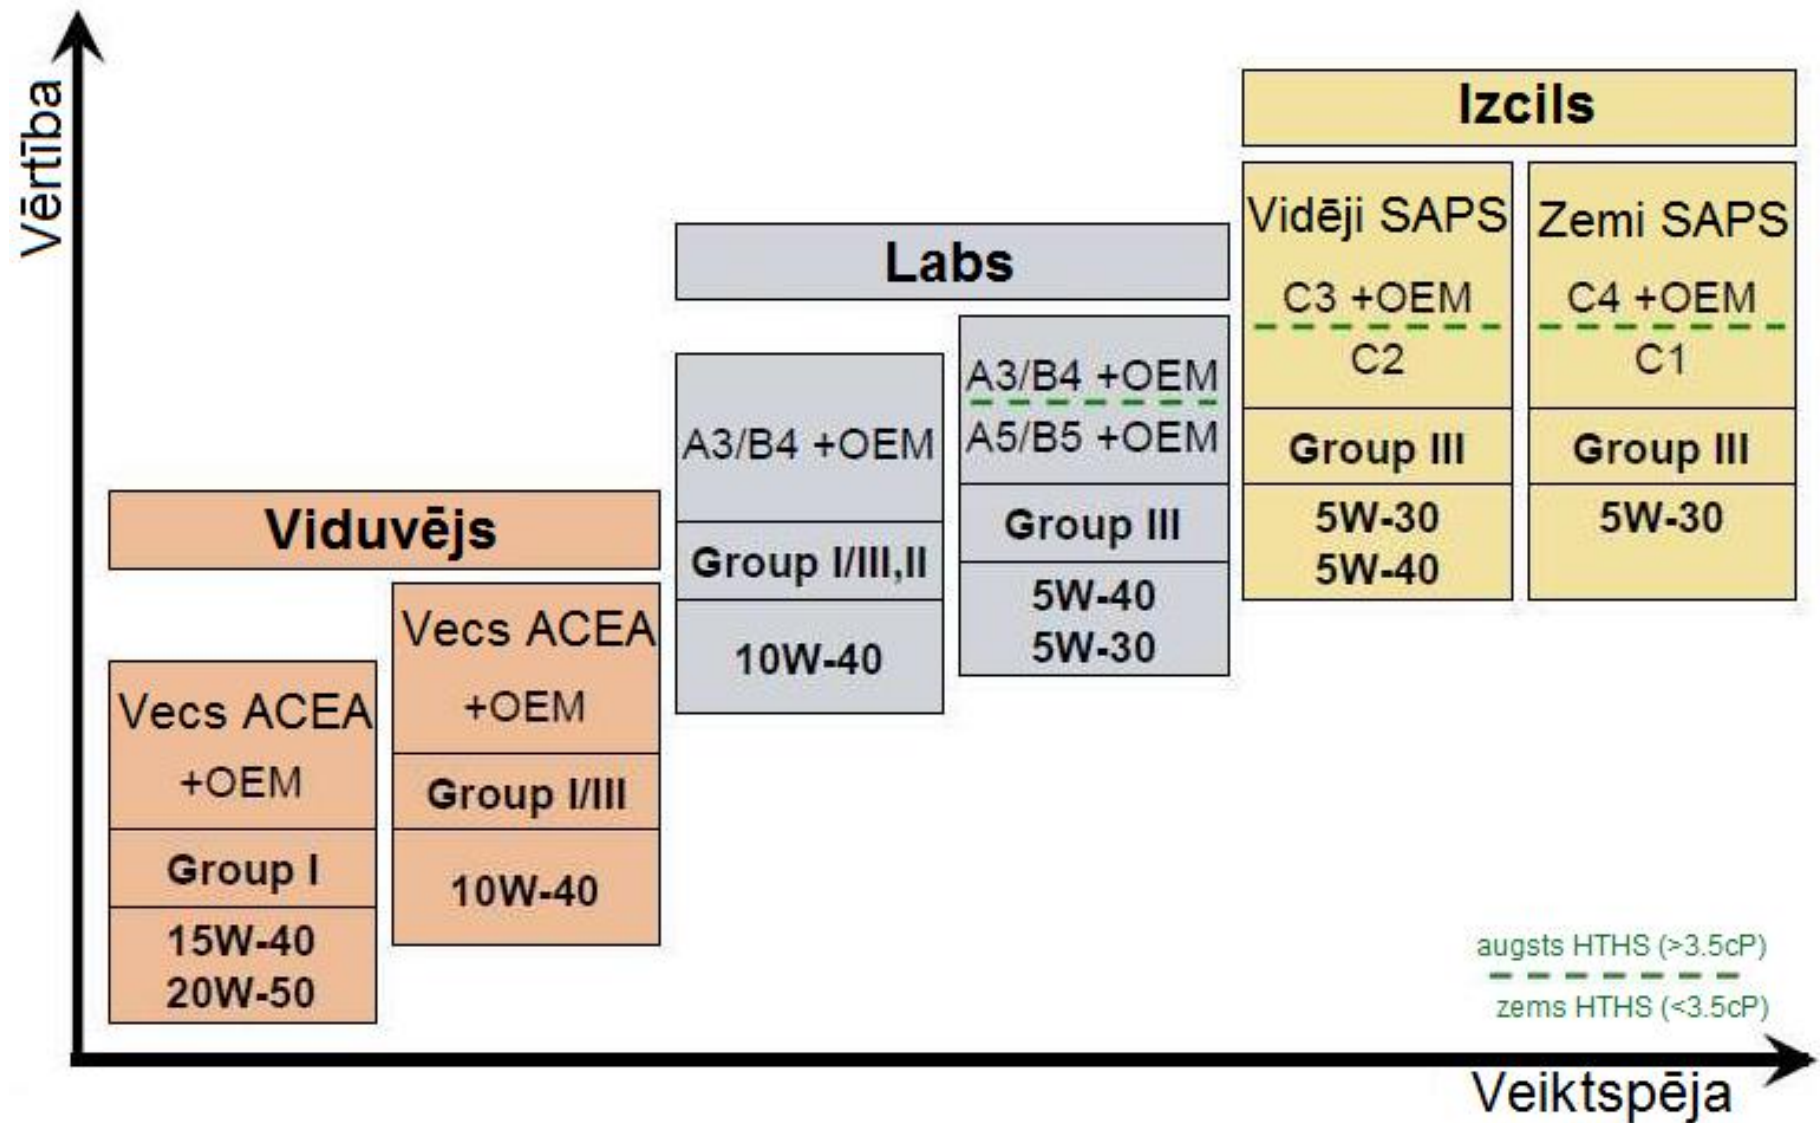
Vērtība

Izcils

Vidēji SAPS
C3 +OEM
C2
Group III
5W-30
5W-40

Zemi SAPS
C4 +OEM
C1
Group III
5W-30

Labs

A3/B4 +OEM
Group I/III,II
10W-40

A3/B4 +OEM
A5/B5 +OEM
Group III
5W-40
5W-30

Viduvējs

Vecs ACEA
+OEM
Group I
15W-40
20W-50

Vecs ACEA
+OEM
Group I/III
10W-40

augsts HTHS (>3.5cP)
zems HTHS (<3.5cP)

Veiktspēja